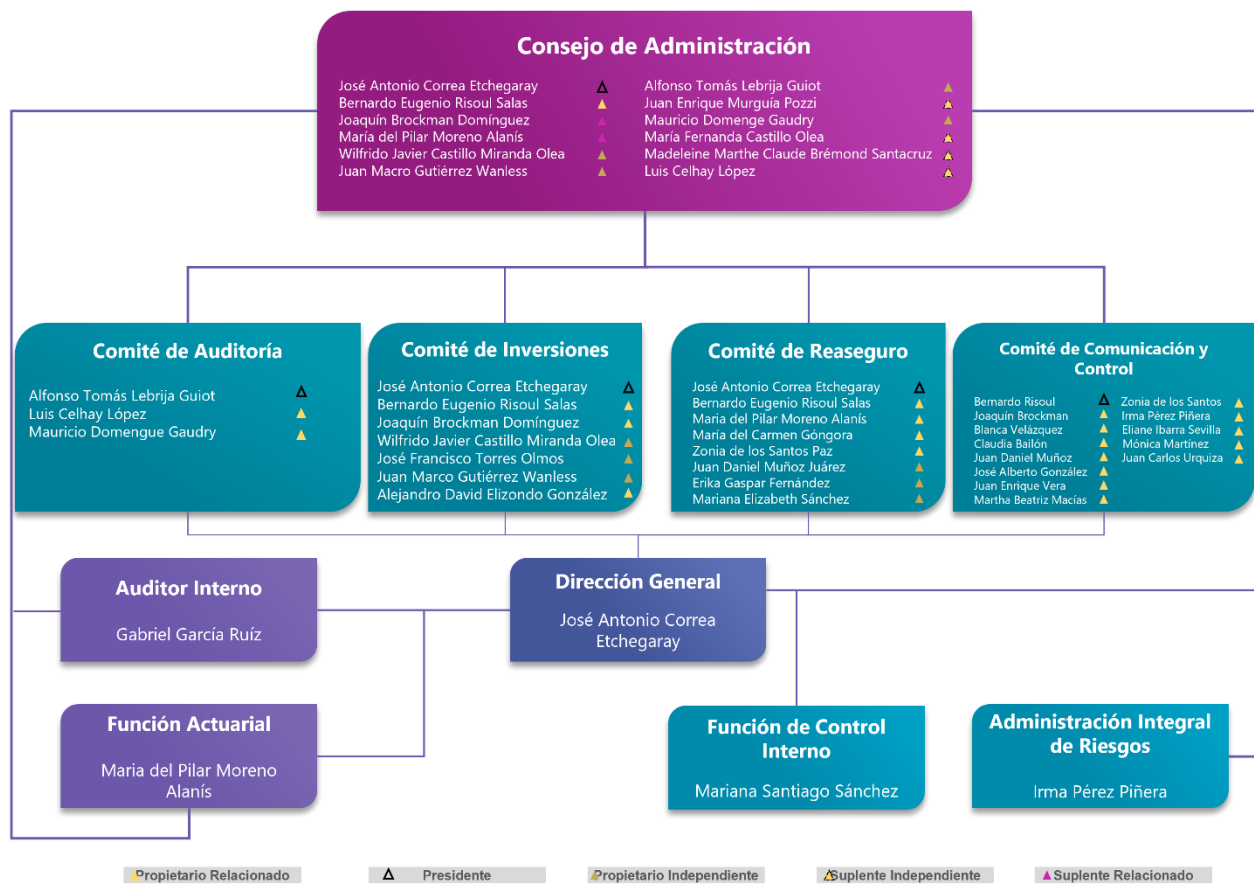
Consejo de Administración

José Antonio Correa Etchegaray
Bernardo Eugenio Risoul Salas
Joaquín Brockman Domínguez
María del Pilar Moreno Alanís
Wilfrido Javier Castillo Miranda Olea
Juan Macro Gutiérrez Wanless

Alfonso Tomás Lebrija Guiot
Juan Enrique Murguía Pozzi
Mauricio Domenge Gaudry
María Fernanda Castillo Olea
Madeleine Marthe Claude Brémond Santacruz
Luis Celhay López

Comité de Auditoría

Alfonso Tomás Lebrija Guiot
Luis Celhay López
Mauricio Domengue Gaudry

Comité de Inversiones

José Antonio Correa Etchegaray
Bernardo Eugenio Risoul Salas
Joaquín Brockman Domínguez
Wilfrido Javier Castillo Miranda Olea
José Francisco Torres Olmos
Juan Marco Gutiérrez Wanless
Alejandro David Elizondo González

Comité de Reaseguro

José Antonio Correa Etchegaray
Bernardo Eugenio Risoul Salas
Maria del Pilar Moreno Alanís
Maria del Carmen Góngora
Zonia de los Santos Paz
Juan Daniel Muñoz Juárez
Erika Gaspar Fernández
Mariana Elizabeth Sánchez

Comité de Comunicación y Control

Bernardo Risoul
Joaquín Brockman
Blanca Velázquez
Claudia Bailón
Juan Daniel Muñoz
José Alberto González
Juan Enrique Vera
Martha Beatriz Macías

Zonia de los Santos
Irma Pérez Piñera
Eliane Ibarra Sevilla
Mónica Martínez
Juan Carlos Urquiza

Auditor Interno

Gabriel García Ruíz

Dirección General

José Antonio Correa Etchegaray

Función Actuarial

Maria del Pilar Moreno Alanís

Función de Control Interno

Mariana Santiago Sánchez

Administración Integral de Riesgos

Irma Pérez Piñera

Propietario Relacionado
Presidente
Propietario Independiente
Suplente Independiente
Suplente Relacionado